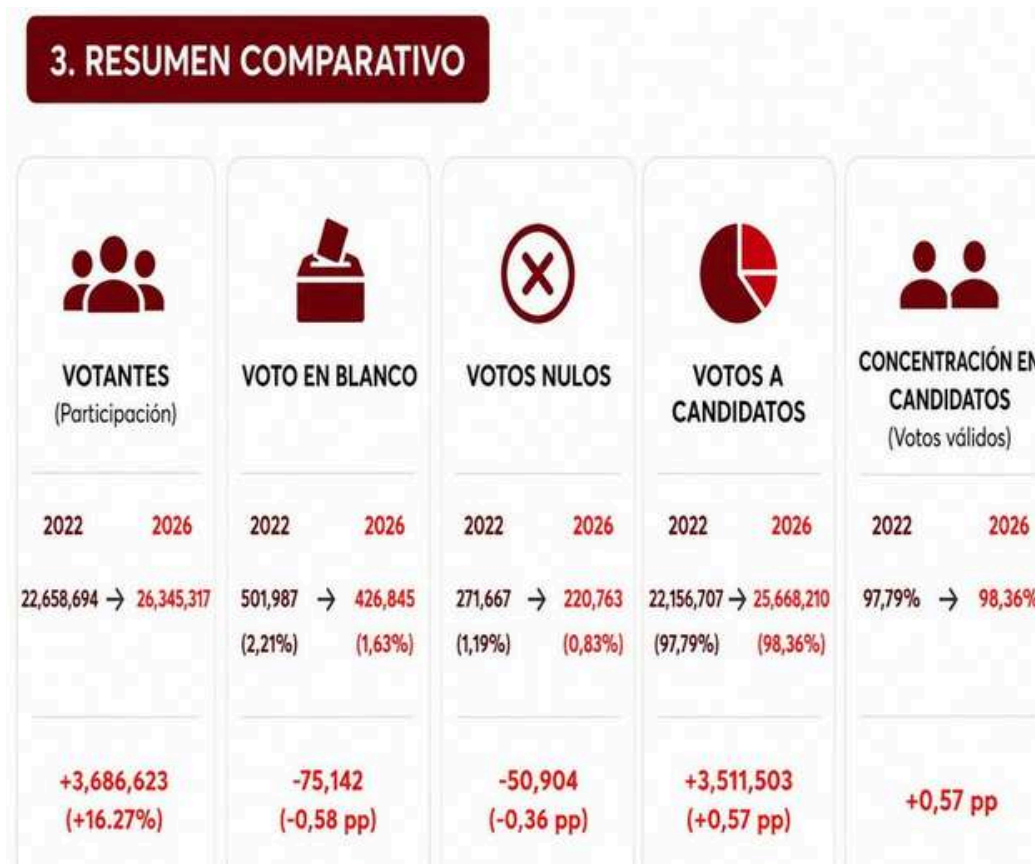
3. RESUMEN COMPARATIVO

VOTANTES
(Participación)

2022 2026

22,658,694 → 26,345,317

+3,686,623
(+16.27%)

VOTO EN BLANCO

2022 2026

501,987 → 426,845
(2,21%) (1,63%)

-75,142
(-0,58 pp)

VOTOS NULOS

2022 2026

271,667 → 220,763
(1,19%) (0,83%)

-50,904
(-0,36 pp)

VOTOS A CANDIDATOS

2022 2026

22,156,707 → 25,668,210
(97,79%) (98,36%)

+3,511,503
(+0,57 pp)

CONCENTRACIÓN EN CANDIDATOS
(Votos válidos)

2022 2026

97,79% → 98,36%

+0,57 pp